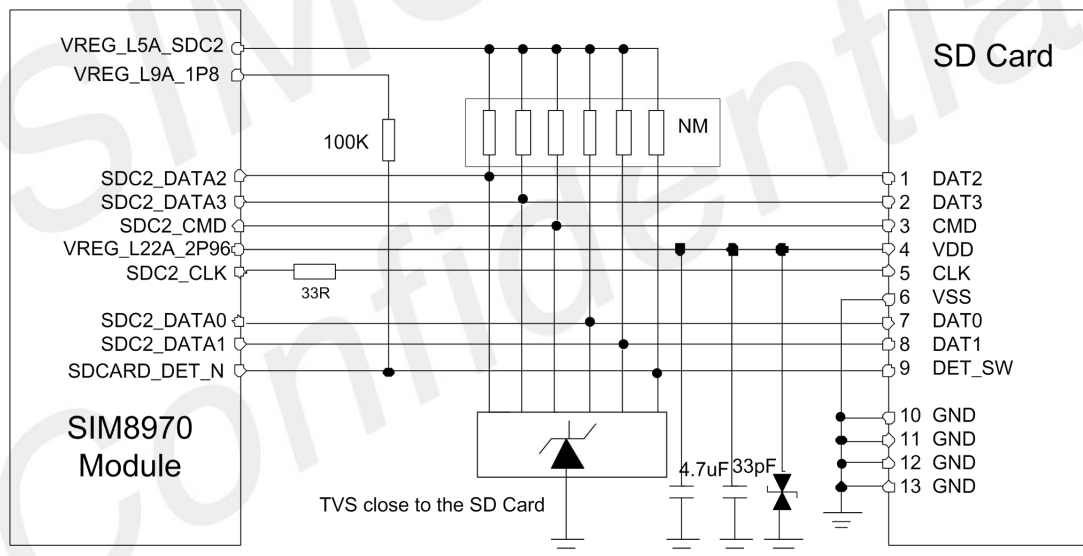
VREG_L5A_SDC2
VREG_L9A_1P8
100K
NM
SD Card
SDC2_DATA2
SDC2_DATA3
SDC2_CMD
VREG_L22A_2P96
SDC2_CLK
33R
SDC2_DATA0
SDC2_DATA1
SDCARD_DET_N
1 DAT2
2 DAT3
3 CMD
4 VDD
5 CLK
6 VSS
7 DAT0
8 DAT1
9 DET_SW
10 GND
11 GND
12 GND
13 GND
SIM8970
Module
4.7uF
33pF
TVS close to the SD Card
SIM
Confidential